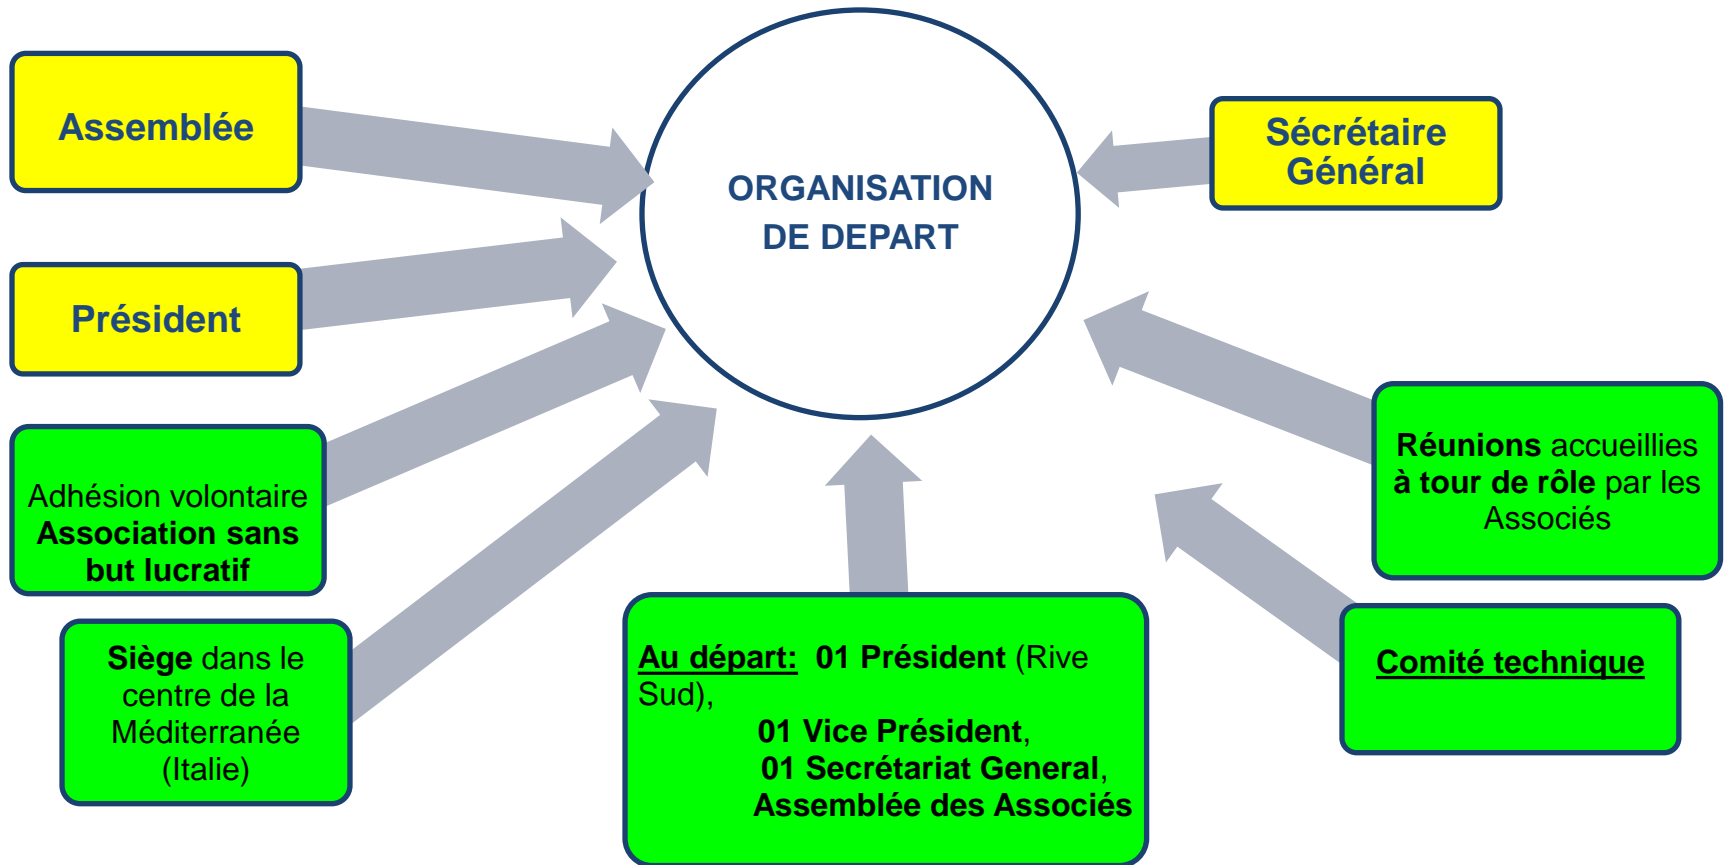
Assemblée

ORGANISATION DE DEPART

Sécrétaire Général

Président

Adhésion volontaire Association sans but lucratif

Réunions accueillies à tour de rôle par les Associés

Siège dans le centre de la Méditerranée (Italie)

Au départ: 01 Président (Rive Sud),
01 Vice Président,
01 Secrétariat General,
Assemblée des Associés

Comité technique